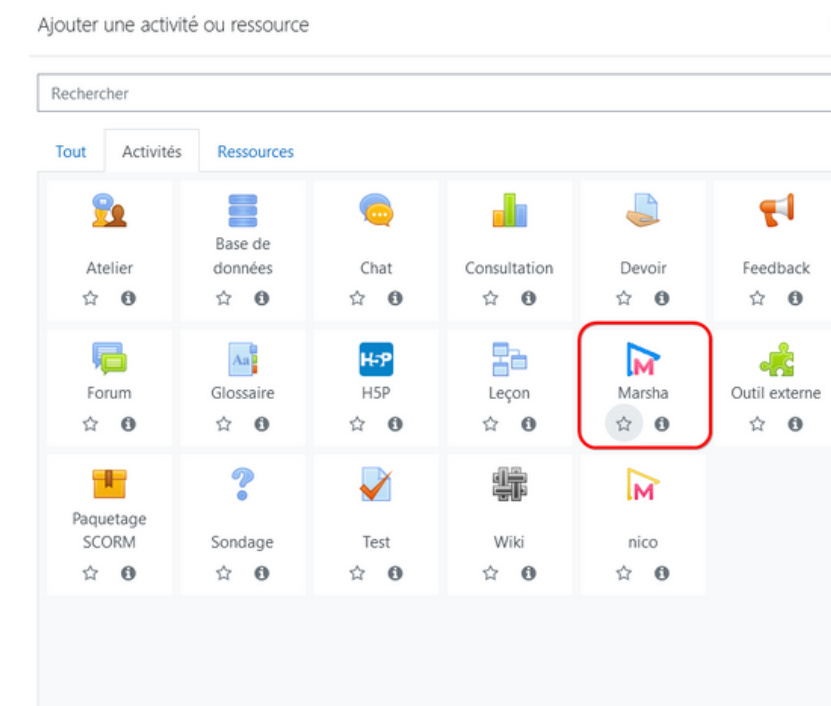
Ajouter une activité ou ressource

Rechercher

Tout
Activités
Ressources

Atelier
Base de données
Chat
Consultation
Devoir
Feedback

Forum
Glossaire
H5P
H5P
Leçon
Marsha
Outil externe

Paquetage SCORM
Sondage
Test
Wiki
nico